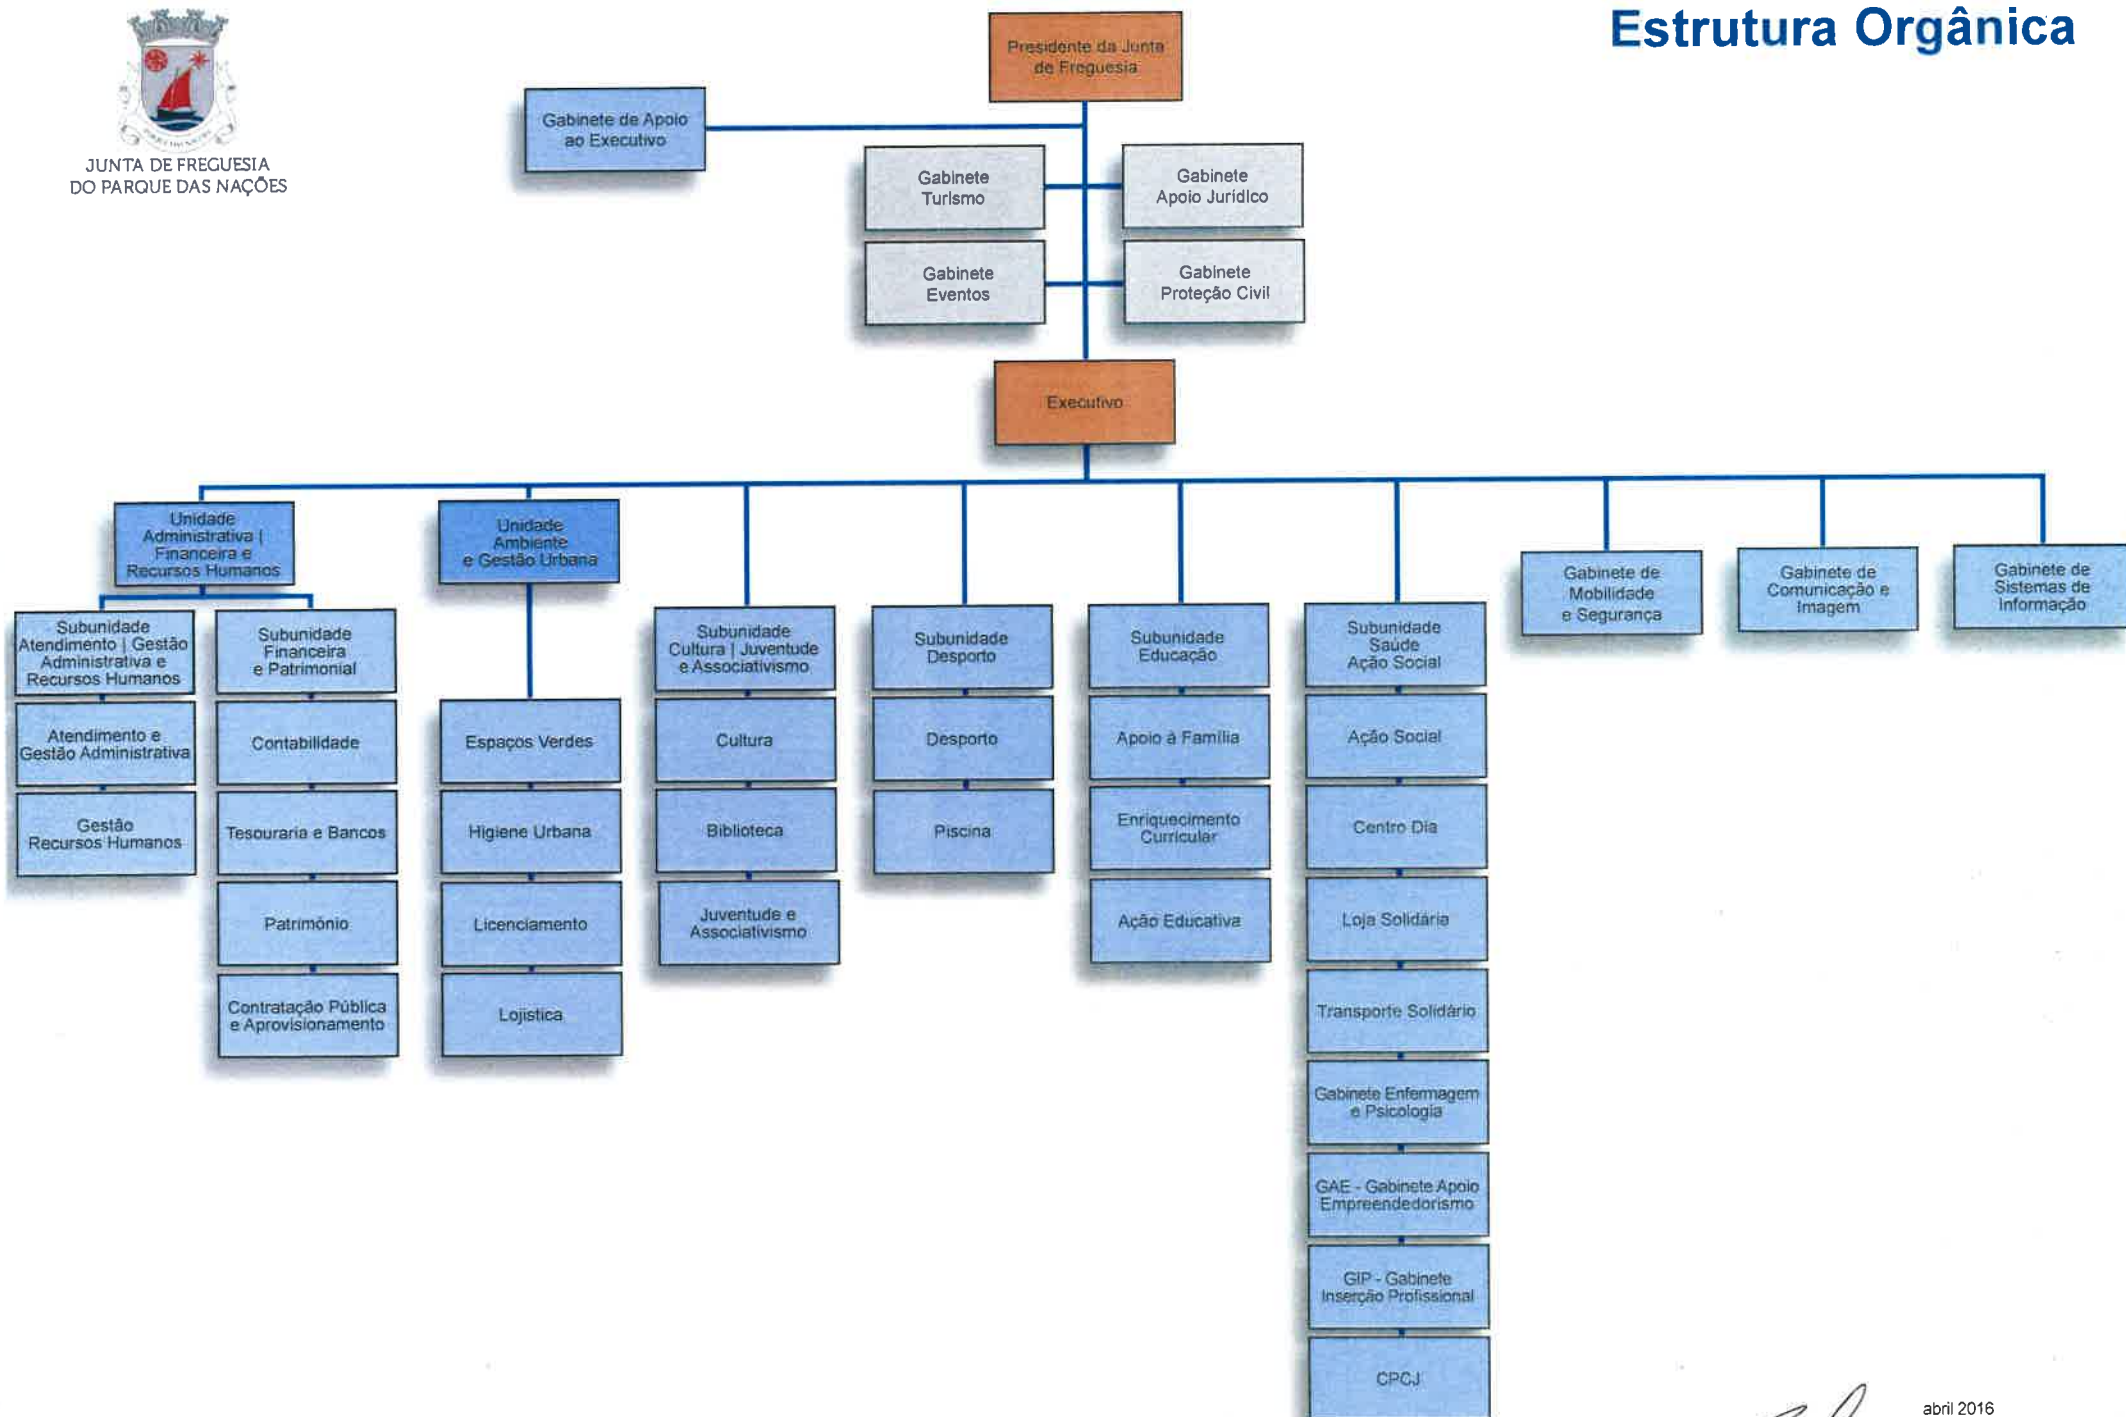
JUNTA DE FREGUESIA DO PARQUE DAS NAÇÕES

Estrutura Orgânica

Presidente da Junta de Freguesia

Gabinete de Apoio ao Executivo

Gabinete Turismo

Gabinete Apoio Jurídico

Gabinete Eventos

Gabinete Proteção Civil

Executivo

Unidade Administrativa | Financeira e Recursos Humanos

Subunidade Atendimento | Gestão Administrativa e Recursos Humanos

Atendimento e Gestão Administrativa

Gestão Recursos Humanos

Subunidade Financeira e Patrimonial

Contabilidade

Tesouraria e Bancos

Património

Contratação Pública e Aprovisionamento

Unidade Ambiente e Gestão Urbana

Espaços Verdes

Higiene Urbana

Licenciamento

Lojística

Subunidade Cultura | Juventude e Associativismo

Cultura

Biblioteca

Juventude e Associativismo

Subunidade Desporto

Desporto

Piscina

Subunidade Educação

Apoio à Família

Enriquecimento Curricular

Ação Educativa

Subunidade Saúde Ação Social

Ação Social

Centro Dia

Loja Solidária

Transporte Solidário

Gabinete Enfermagem e Psicologia

GAE - Gabinete Apoio Empreendedorismo

GIP - Gabinete Inserção Profissional

CPCJ

Gabinete de Mobilidade e Segurança

Gabinete de Comunicação e Imagem

Gabinete de Sistemas de Informação

abril 2016